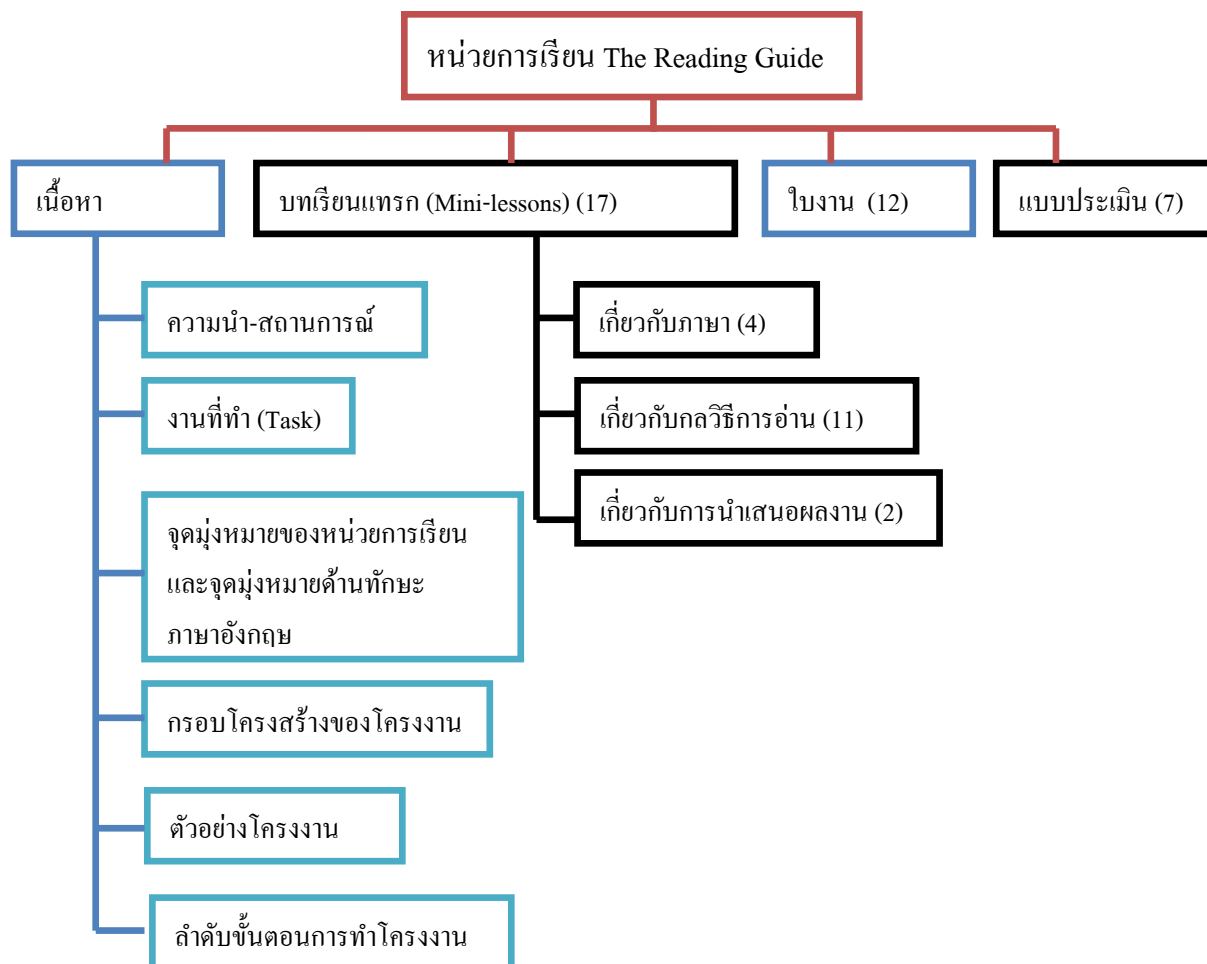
หน่วยการเรียน The Reading Guide

เนื้อหา

บทเรียนแทรก (Mini-lessons) (17)

ใบงาน (12)

แบบประเมิน (7)

ความนำ-สถานการณ์

งานที่ทำ (Task)

จุดมุ่งหมายของหน่วยการเรียน และจุดมุ่งหมายด้านทักษะภาษาอังกฤษ

กรอบโครงสร้างของโครงงาน

ตัวอย่างโครงงาน

ลำดับขั้นตอนการทำโครงงาน

เกี่ยวกับภาษา (4)

เกี่ยวกับกลวิธีการอ่าน (11)

เกี่ยวกับการนำเสนอผลงาน (2)